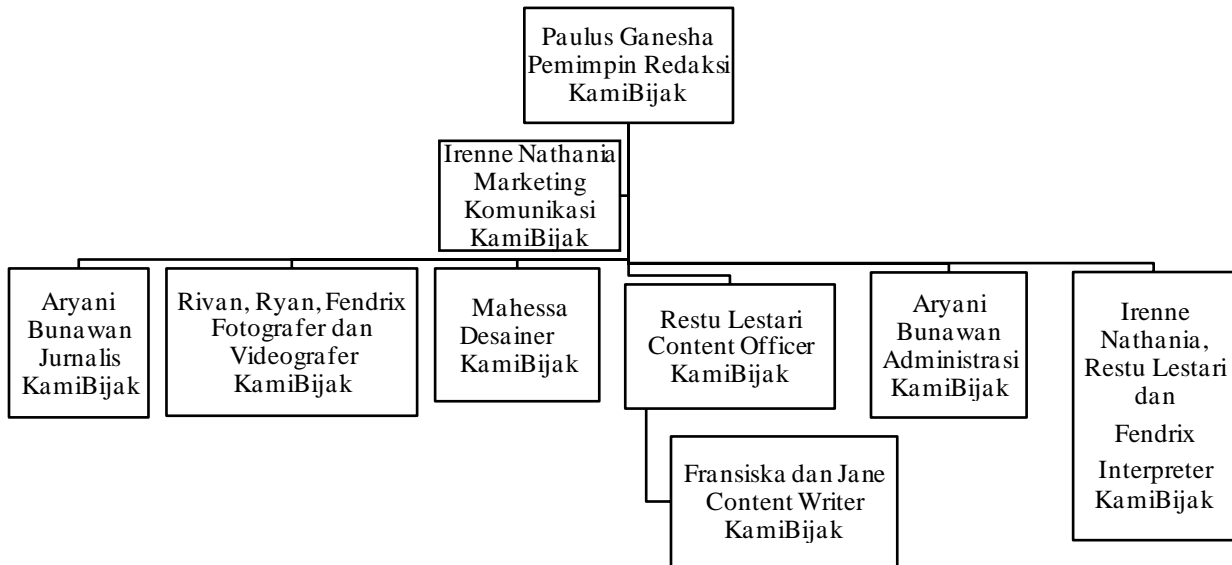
Paulus Ganesha
Pemimpin Redaksi
KamiBijak

Irenne Nathania
Marketing
Komunikasi
KamiBijak

Aryani
Bunawan
Jurnalis
KamiBijak

Rivan, Ryan, Fendrix
Fotografer dan
Videografer
KamiBijak

Mahessa
Desainer
KamiBijak

Restu Lestari
Content Officer
KamiBijak

Fransiska dan Jane
Content Writer
KamiBijak

Aryani
Bunawan
Administrasi
KamiBijak

Irenne
Nathania,
Restu Lestari
dan
Fendrix
Interpreter
KamiBijak